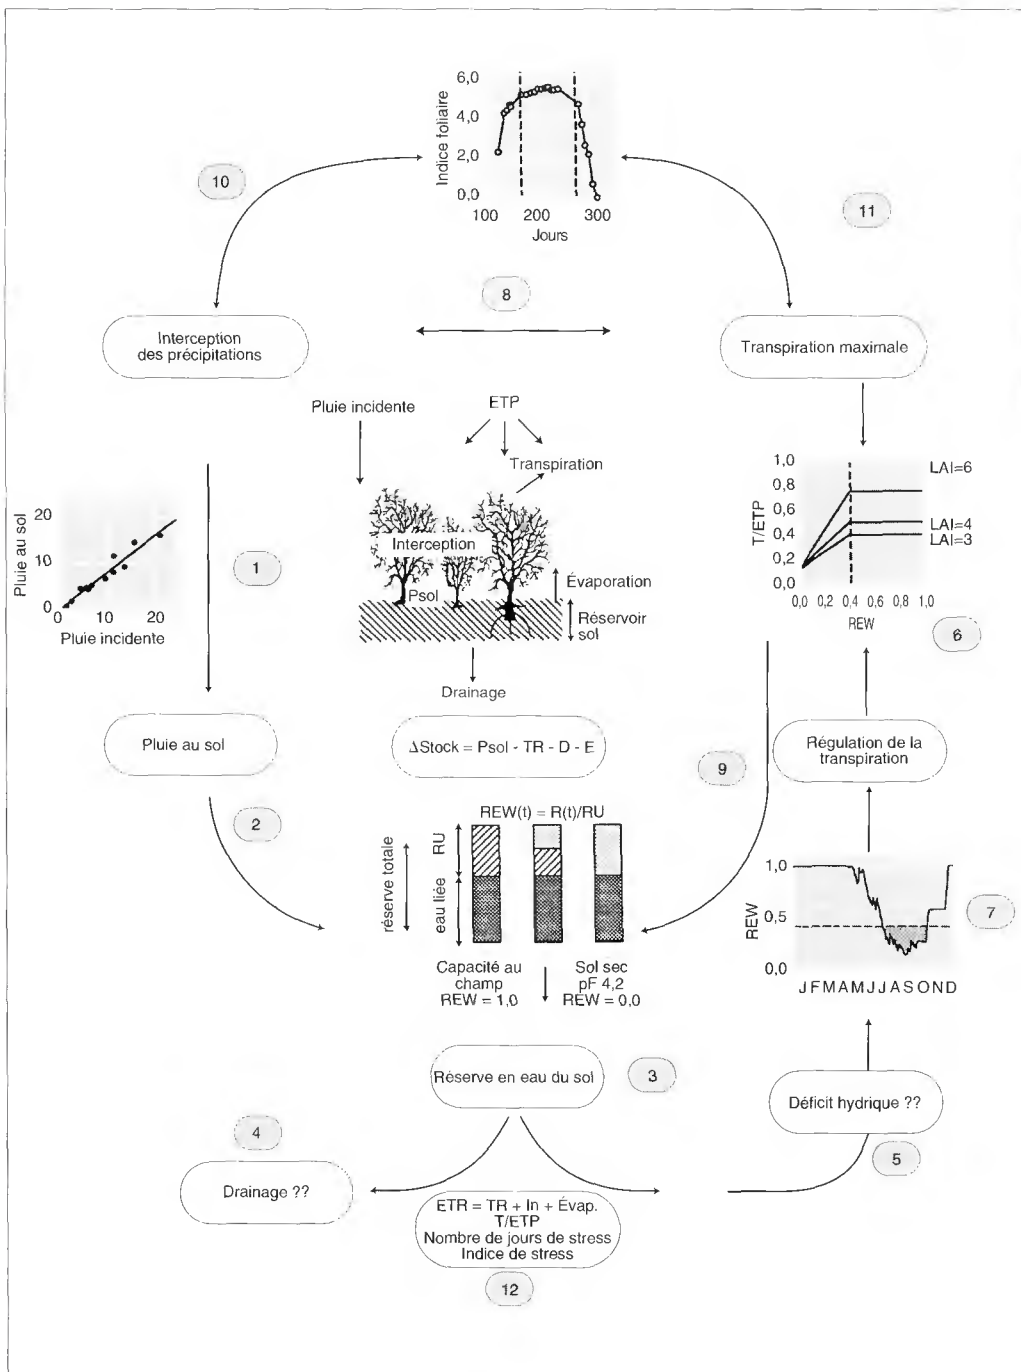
6,0
4,0
2,0
0,0
Indice foliaire
100 200 300
Jours

10

11

8

Interception des précipitations

Transpiration maximale

Pluie incidente

ETP

Transpiration

Interception

Évaporation

Psol

Réservoir sol

Drainage

1,0
0,8
0,6
0,4
0,2
0,0
T/ETP
0,0 0,2 0,4 0,6 0,8 1,0
REW
LAI=6
LAI=4
LAI=3

6

20
10
0
Pluie au sol
0 10 20
Pluie incidente

1

Pluie au sol

$\Delta$Stock = Psol - TR - D - E

Régulation de la transpiration

9

2

REW(t) = R(t)/RU

réserve totale
RU
eau liée

Capacité au champ
REW = 1,0

Sol sec
pF 4,2
REW = 0,0

1,0
0,5
0,0
REW
JFMAMJJASOND

7

Réserve en eau du sol

3

Déficit hydrique ??

4

5

Drainage ??

ETR = TR + In + Évap.
T/ETP
Nombre de jours de stress
Indice de stress

12